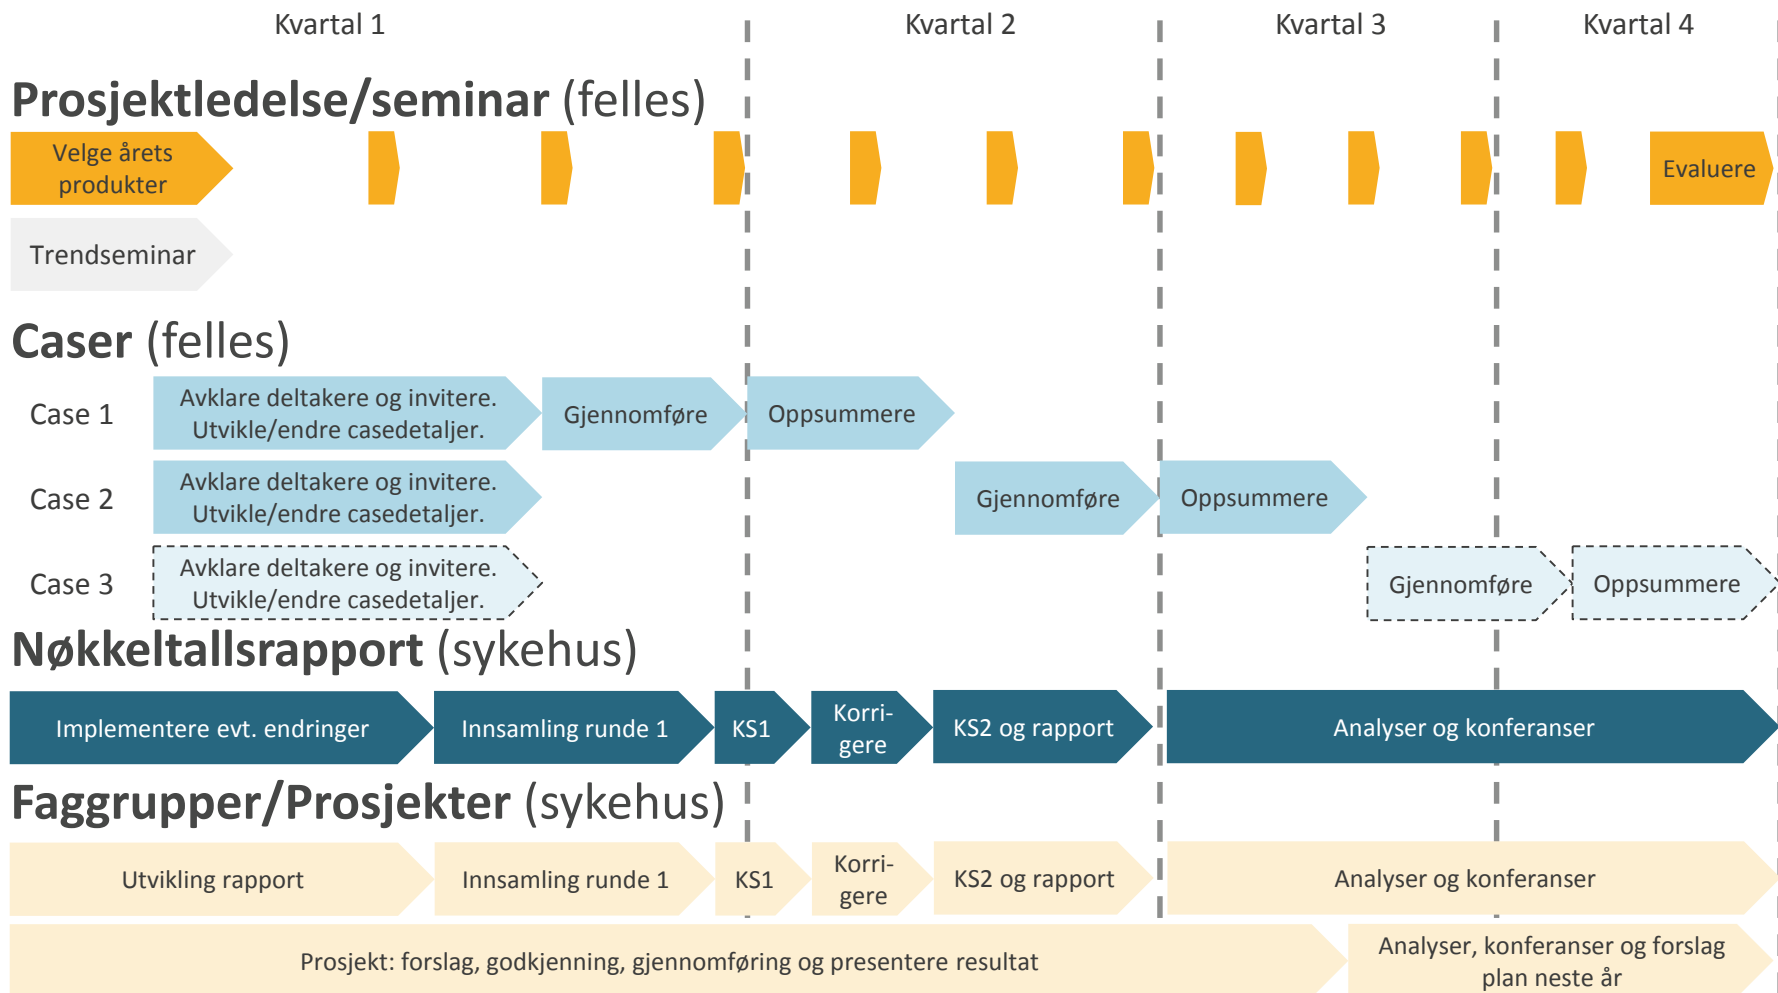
Kvartal 1 Kvartal 2 Kvartal 3 Kvartal 4

Prosjektledelse/seminar (felles)

Velge årets produkter

Evaluere

Trendseminar

Caser (felles)

Case 1
Avklare deltakere og invitere. Utvikle/endre casedetaljer.
Gjennomføre
Oppsummere

Case 2
Avklare deltakere og invitere. Utvikle/endre casedetaljer.
Gjennomføre
Oppsummere

Case 3
Avklare deltakere og invitere. Utvikle/endre casedetaljer.
Gjennomføre
Oppsummere

Nøkkeltallsrapport (sykehus)

Implementere evt. endringer
Innsamling runde 1
KS1
Korrigere
KS2 og rapport
Analyser og konferanser

Faggrupper/Prosjekter (sykehus)

Utvikling rapport
Innsamling runde 1
KS1
Korrigere
KS2 og rapport
Analyser og konferanser

Prosjekt: forslag, godkjenning, gjennomføring og presentere resultat
Analyser, konferanser og forslag plan neste år